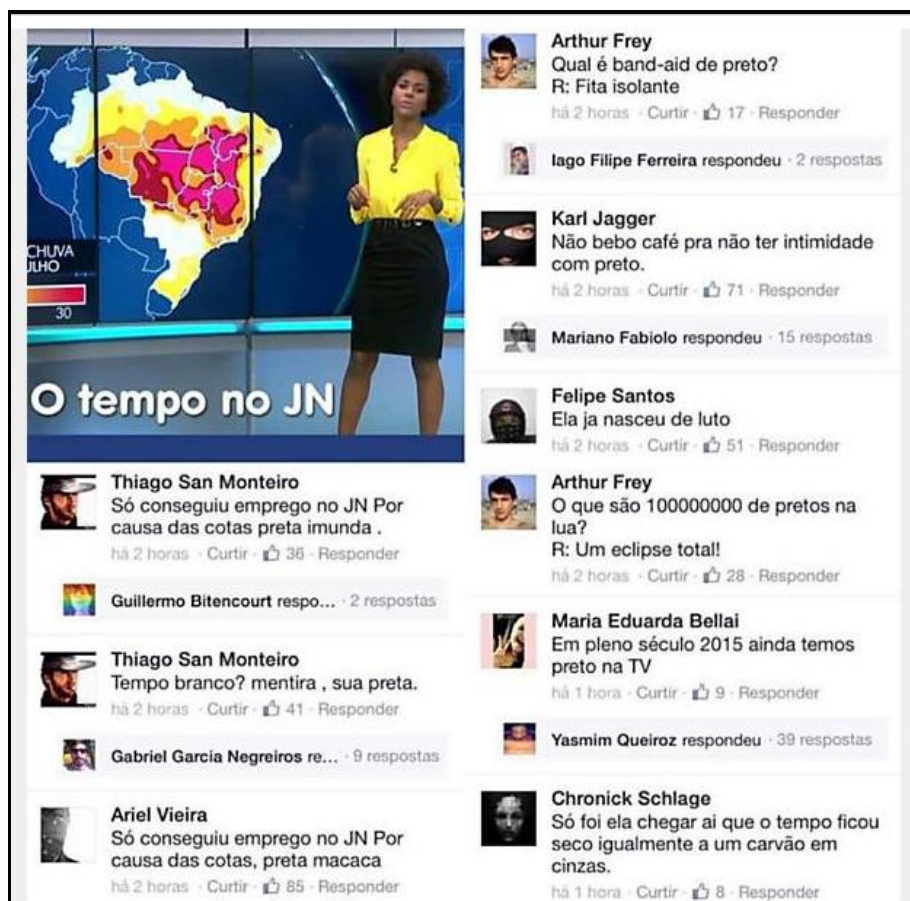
CHUVA
JLHO
30

O tempo no JN

Thiago San Monteiro
Só conseguiu emprego no JN Por causa das cotas preta imunda .
há 2 horas · Curtir · 36 · Responder

Guillermo Bitencourt respo... · 2 respostas

Thiago San Monteiro
Tempo branco? mentira , sua preta.
há 2 horas · Curtir · 41 · Responder

Gabriel García Negreiros re... · 9 respostas

Ariel Vieira
Só conseguiu emprego no JN Por causa das cotas, preta macaca
há 2 horas · Curtir · 85 · Responder

Arthur Frey
Qual é band-aid de preto?
R: Fita isolante
há 2 horas · Curtir · 17 · Responder

Iago Filipe Ferreira respondeu · 2 respostas

Karl Jagger
Não bebo café pra não ter intimidade com preto.
há 2 horas · Curtir · 71 · Responder

Mariano Fabiolo respondeu · 15 respostas

Felipe Santos
Ela ja nasceu de luto
há 2 horas · Curtir · 51 · Responder

Arthur Frey
O que são 100000000 de pretos na lua?
R: Um eclipse total!
há 2 horas · Curtir · 28 · Responder

Maria Eduarda Bellai
Em pleno século 2015 ainda temos preto na TV
há 1 hora · Curtir · 9 · Responder

Yasmim Queiroz respondeu · 39 respostas

Chronick Schlage
Só foi ela chegar ai que o tempo ficou seco igualmente a um carvão em cinzas.
há 1 hora · Curtir · 8 · Responder